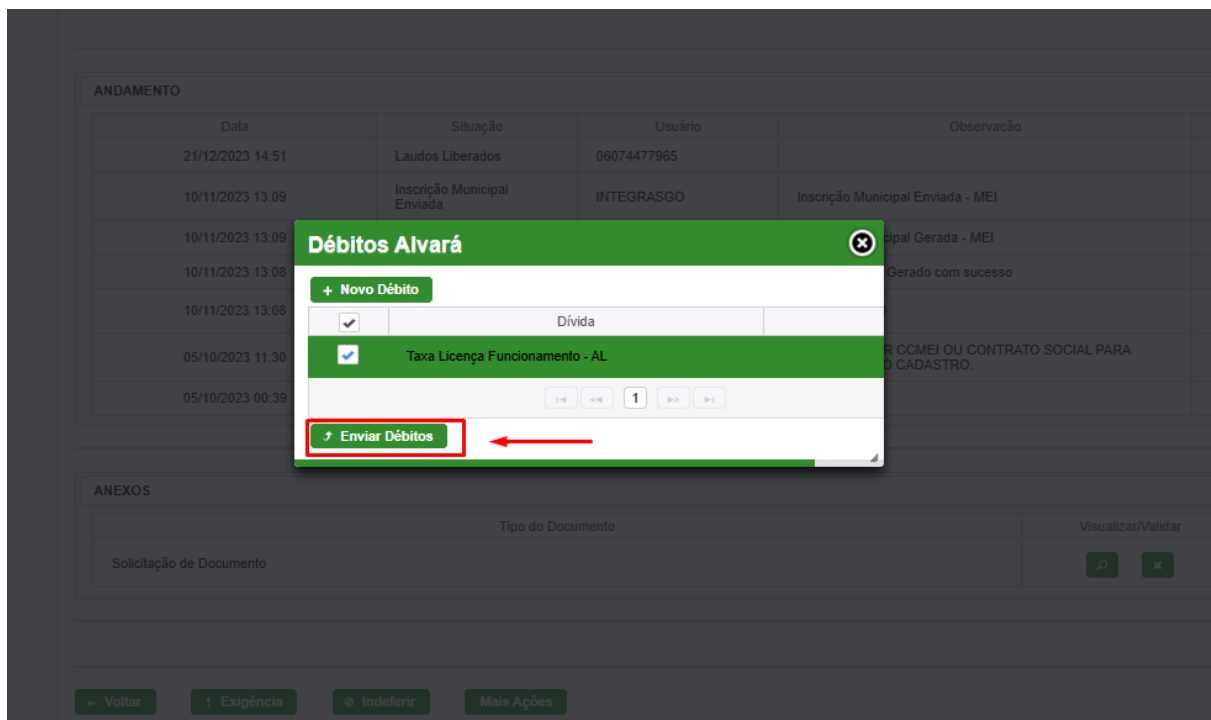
ANDAMENTO

| Data | Situação | Usuário | Observação |
|---|---|---|---|
| 21/12/2023 14:51 | Laudos Liberados | 06074477965 | |
| 10/11/2023 13:09 | Inscrição Municipal Enviada | INTEGRASGO | Inscrição Municipal Enviada - MEI |
| 10/11/2023 13:09 | | | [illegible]cipal Gerada - MEI |
| 10/11/2023 13:08 | | | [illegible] Gerado com sucesso |
| 10/11/2023 13:08 | | | |
| 05/10/2023 11:30 | | | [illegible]R CCMEI OU CONTRATO SOCIAL PARA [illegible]O CADASTRO. |
| 05/10/2023 00:39 | | | |

Débitos Alvará

+ Novo Débito

| ✔ | Dívida |
|---|---|
| ✔ | Taxa Licença Funcionamento - AL |

1

Enviar Débitos

ANEXOS

| Tipo do Documento | Visualizar/Validar |
|---|---|
| Solicitação de Documento | |

← Voltar ! Exigência ⊘ Indeferir Mais Ações